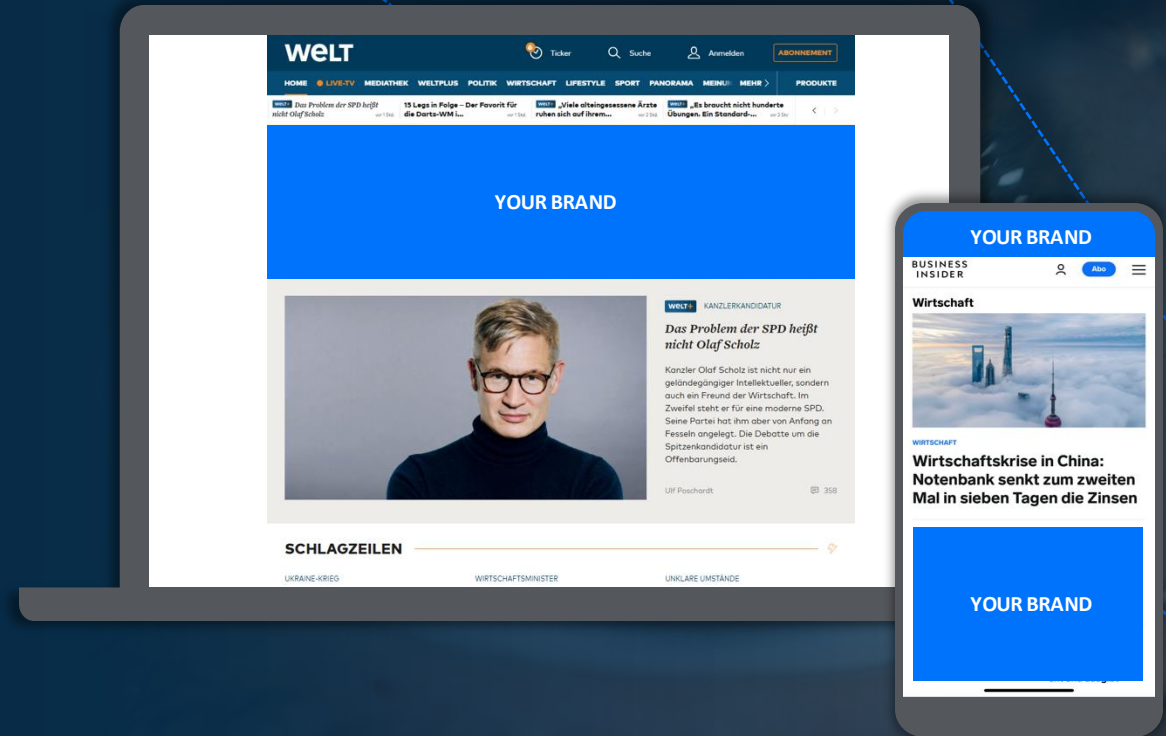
WELT

Ticker Suche Anmelden ABONNEMENT

HOME LIVE-TV MEDIATHEK WELTPLUS POLITIK WIRTSCHAFT LIFESTYLE SPORT PANORAMA MEINU MEHR PRODUKTE

WELT+ Das Problem der SPD heißt nicht Olaf Scholz vor 1 Std.

15 Legs in Folge – Der Favorit für die Darts-WM i... vor 1 Std.

WELT+ „Viele alteingesessene Ärzte ruhen sich auf ihrem... vor 2 Std.

WELT+ „Es braucht nicht hunderte Übungen. Ein Standard-... vor 2 Std.

YOUR BRAND

WELT+ KANZLERKANDIDATUR

Das Problem der SPD heißt nicht Olaf Scholz

Kanzler Olaf Scholz ist nicht nur ein geländegängiger Intellektueller, sondern auch ein Freund der Wirtschaft. Im Zweifel steht er für eine moderne SPD. Seine Partei hat ihm aber von Anfang an Fesseln angelegt. Die Debatte um die Spitzenkandidatur ist ein Offenbarungseid.

Ulf Poschardt 358

SCHLAGZEILEN

UKRAINE-KRIEG WIRTSCHAFTSMINISTER UNKLARE UMSTÄNDE

YOUR BRAND

BUSINESS INSIDER Abo

Wirtschaft

WIRTSCHAFT

Wirtschaftskrise in China: Notenbank senkt zum zweiten Mal in sieben Tagen die Zinsen

YOUR BRAND